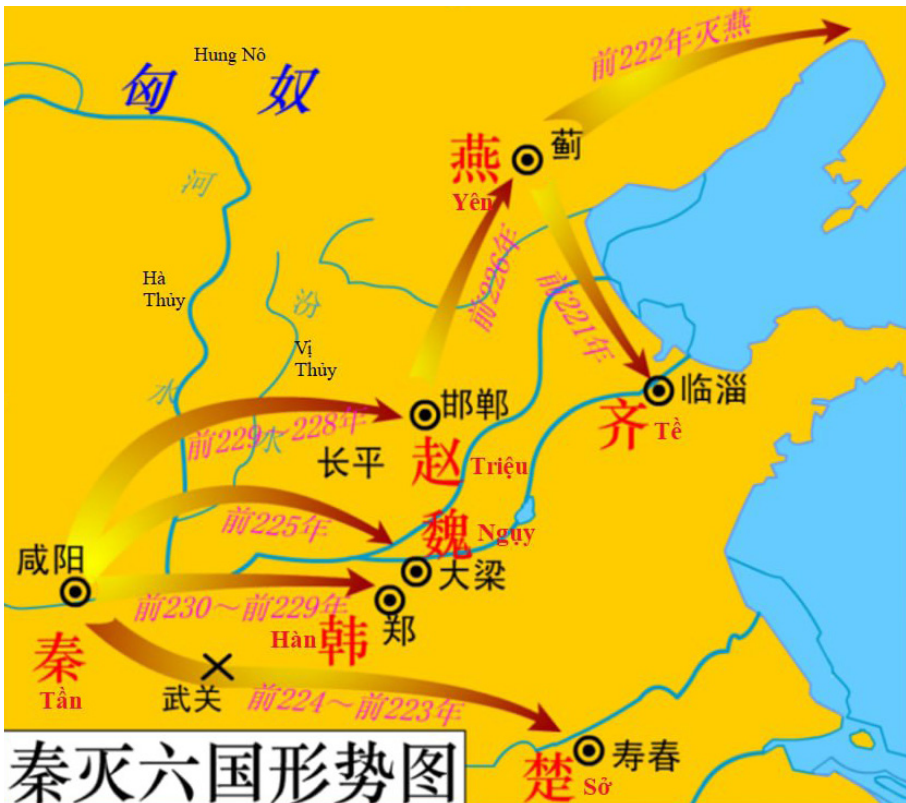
Hung Nô
匈 奴
前222年灭燕
燕
Yên
蓟
河
Hà Thủy
汾
Vị Thủy
前226年
前221年
临淄
齐
Tề
水
邯郸
前229～228年
长平
赵
Triệu
前225年
魏
Ngụy
咸阳
大梁
前230～前229年
郑
Hàn
韩
秦
Tần
武关
前224～前223年
楚
Sở
寿春
秦灭六国形势图